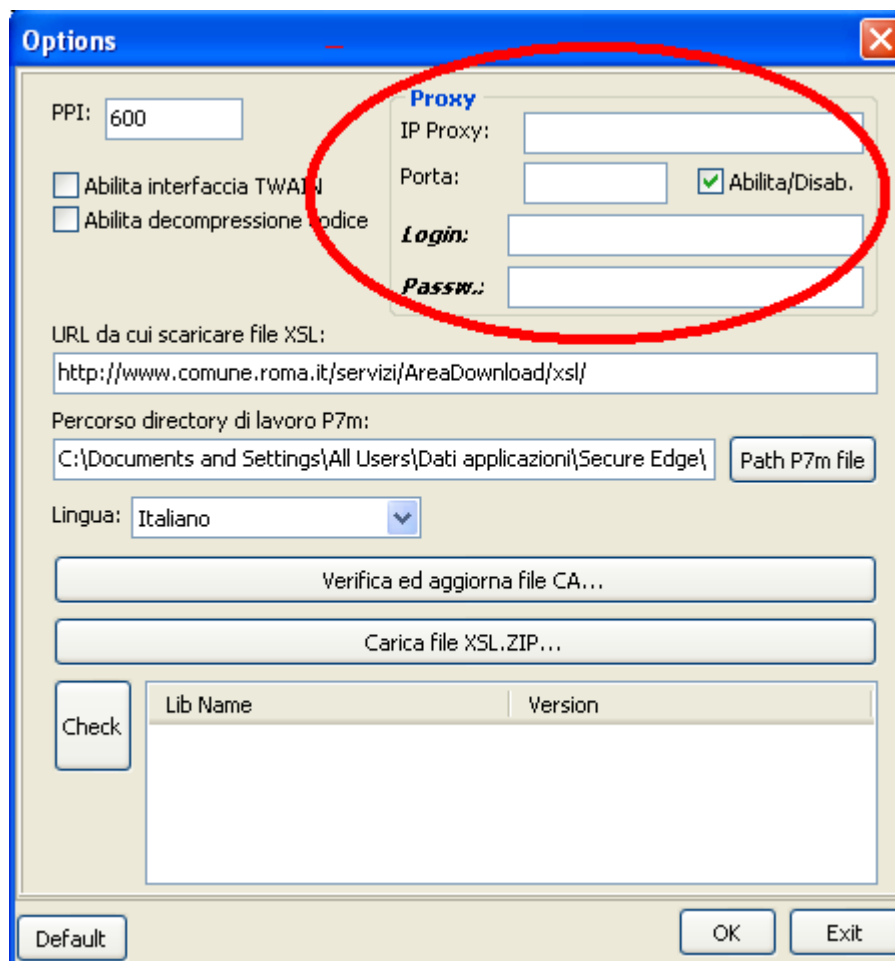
Options

PPI: 600

Abilita interfaccia TWAIN
Abilita decompressione codice

Proxy
IP Proxy:
Porta:
Abilita/Disab.
Login:
Passw.:

URL da cui scaricare file XSL:
http://www.comune.roma.it/servizi/AreaDownload/xsl/

Percorso directory di lavoro P7m:
C:\Documents and Settings\All Users\Dati applicazioni\Secure Edge\
Path P7m file

Lingua: Italiano

Verifica ed aggiorna file CA...

Carica file XSL.ZIP...

Check

| Lib Name | Version |
|---|---|

Default
OK
Exit